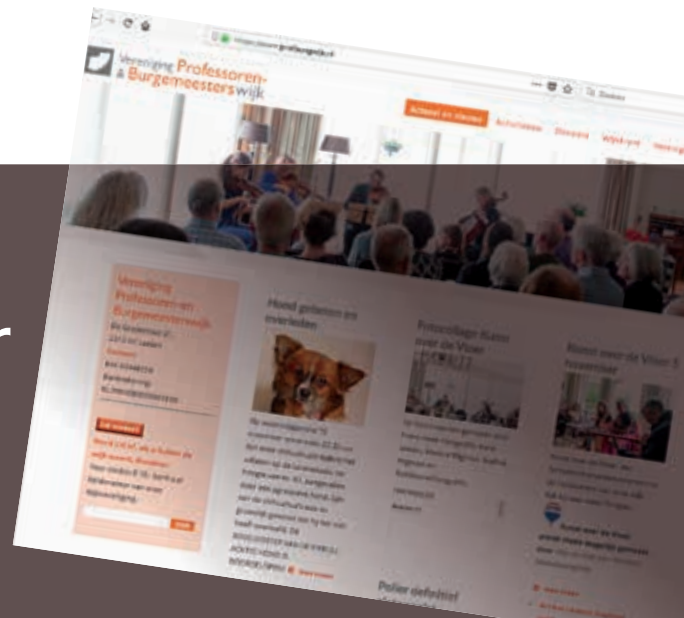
Vereniging Professoren- & Burgemeesterswijk

Actueel en nieuws Activiteiten Diensten Wijkzaken

Vereniging Professoren- en Burgemeesterswijk

Hond gevonden en overleden

Fotocollage Koor voor de Visser

Koor voor de Visser 5 november

Polier definitief

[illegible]